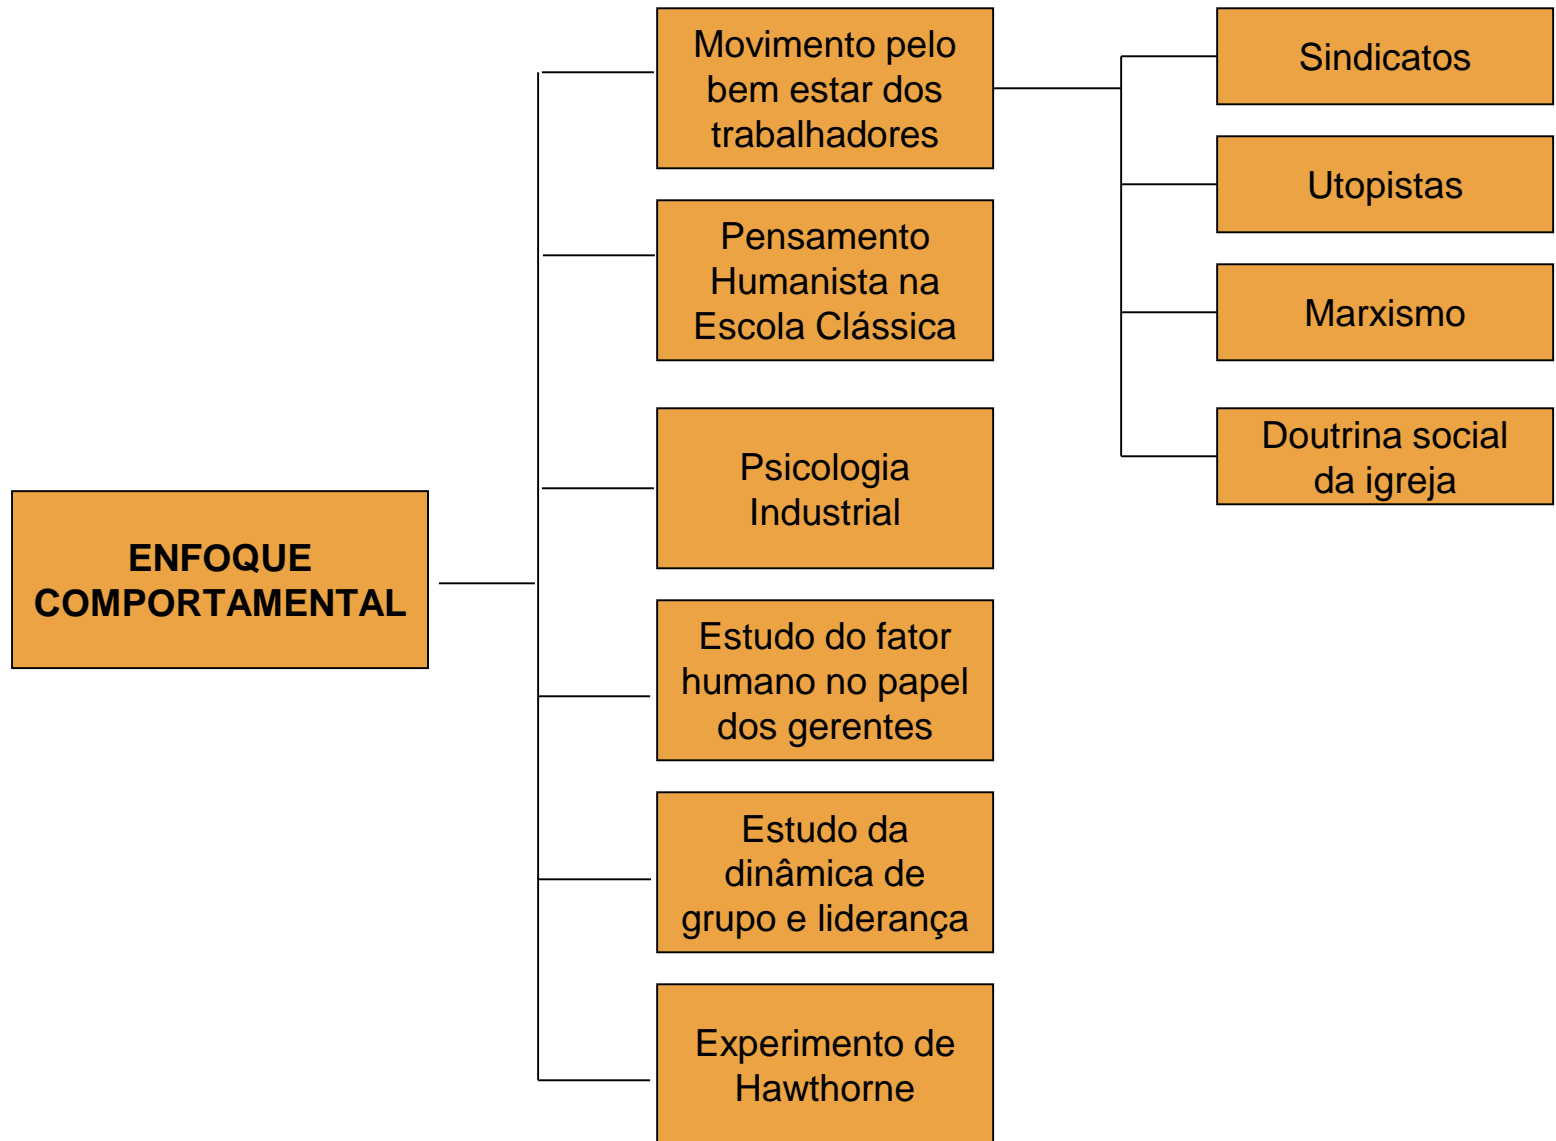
ENFOQUE COMPORTAMENTAL

Movimento pelo bem estar dos trabalhadores

Sindicatos

Utopistas

Marxismo

Doutrina social da igreja

Pensamento Humanista na Escola Clássica

Psicologia Industrial

Estudo do fator humano no papel dos gerentes

Estudo da dinâmica de grupo e liderança

Experimento de Hawthorne